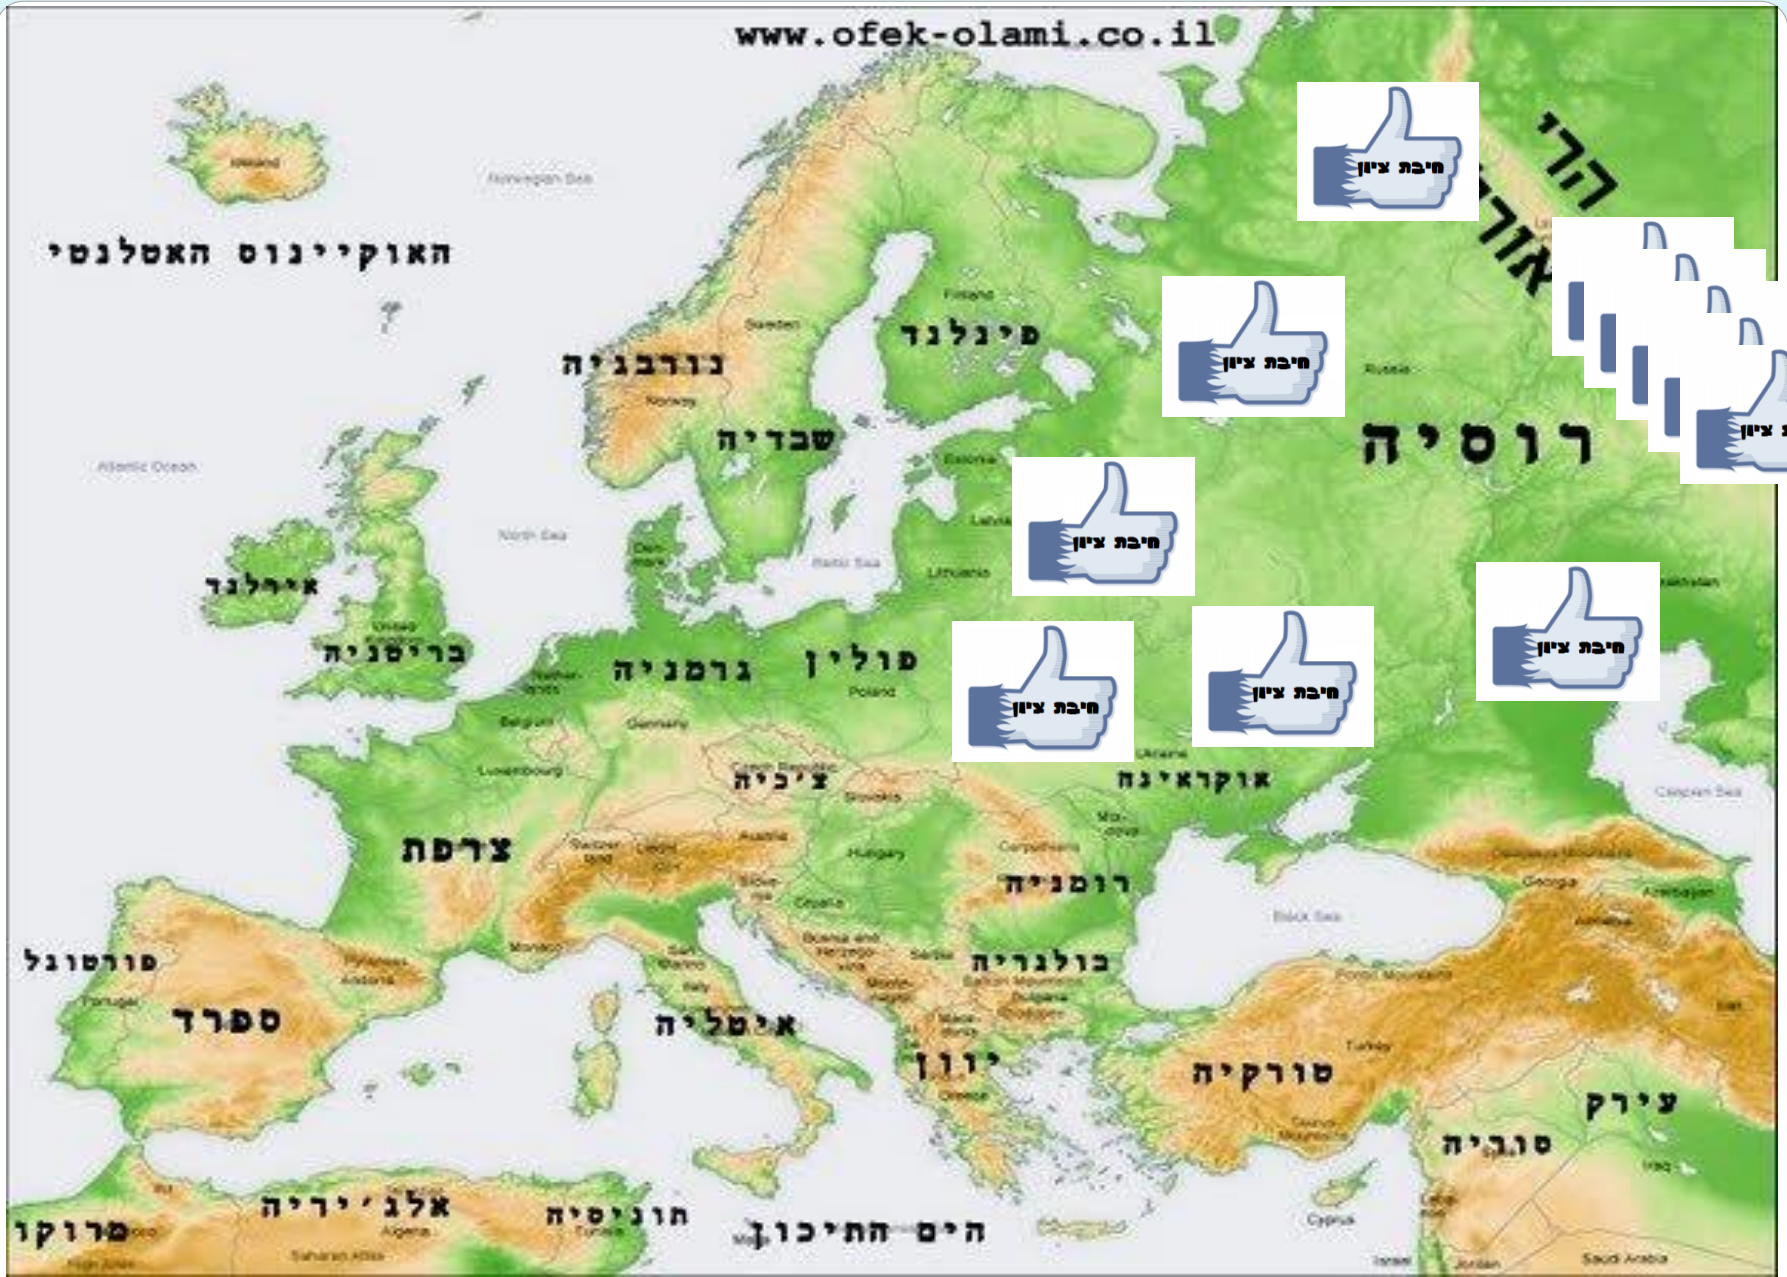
www.ofek-olami.co.il

הרי אורל

האוקיינוס האטלנטי

Iceland

Norwegian Sea

חיבת ציון

חיבת ציון

חיבת ציון

חיבת ציון

חיבת ציון

חיבת ציון

חיבת ציון

פינלנד

Finland

Sweden

נורבגיה

Norway

שבדיה

Russia

רוסיה

Estonia

Latvia

Lithuania

Atlantic Ocean

North Sea

Denmark

Baltic Sea

אירלנד

בריטניה

United Kingdom

גרמניה

Netherlands

Germany

Belgium

פולין

Poland

Kazakhstan

Ukraine

אוקראינה

Luxembourg

Czech Republic

צ'כיה

Slovakia

Austria

Hungary

Moldova

Carpathians

צרפת

Switzerland

Liechtenstein

Slovenia

Croatia

רומניה

Caucasus Mountains

Georgia

Azerbaijan

Armenia

Caspian Sea

Black Sea

פורטוגל

Portugal

Pyrenees

Andorra

Monaco

San Marino

Italy

Bosnia and Herzegovina

Serbia

בולגריה

Balkan Mountains

Bulgaria

Montenegro

Macedonia

Albania

Pontic Mountains

Iran

ספרד

איטליה

יוון

Greece

טורקיה

Turkey

Taurus Mountains

עירק

Iraq

סוריה

Syria

Lebanon

Cyprus

Israel

Jordan

Saudi Arabia

מרוקו

Morocco

אלג'יריה

Algeria

Saharan Atlas

High Atlas

תוניסיה

Tunisia

Malta

הים התיכון